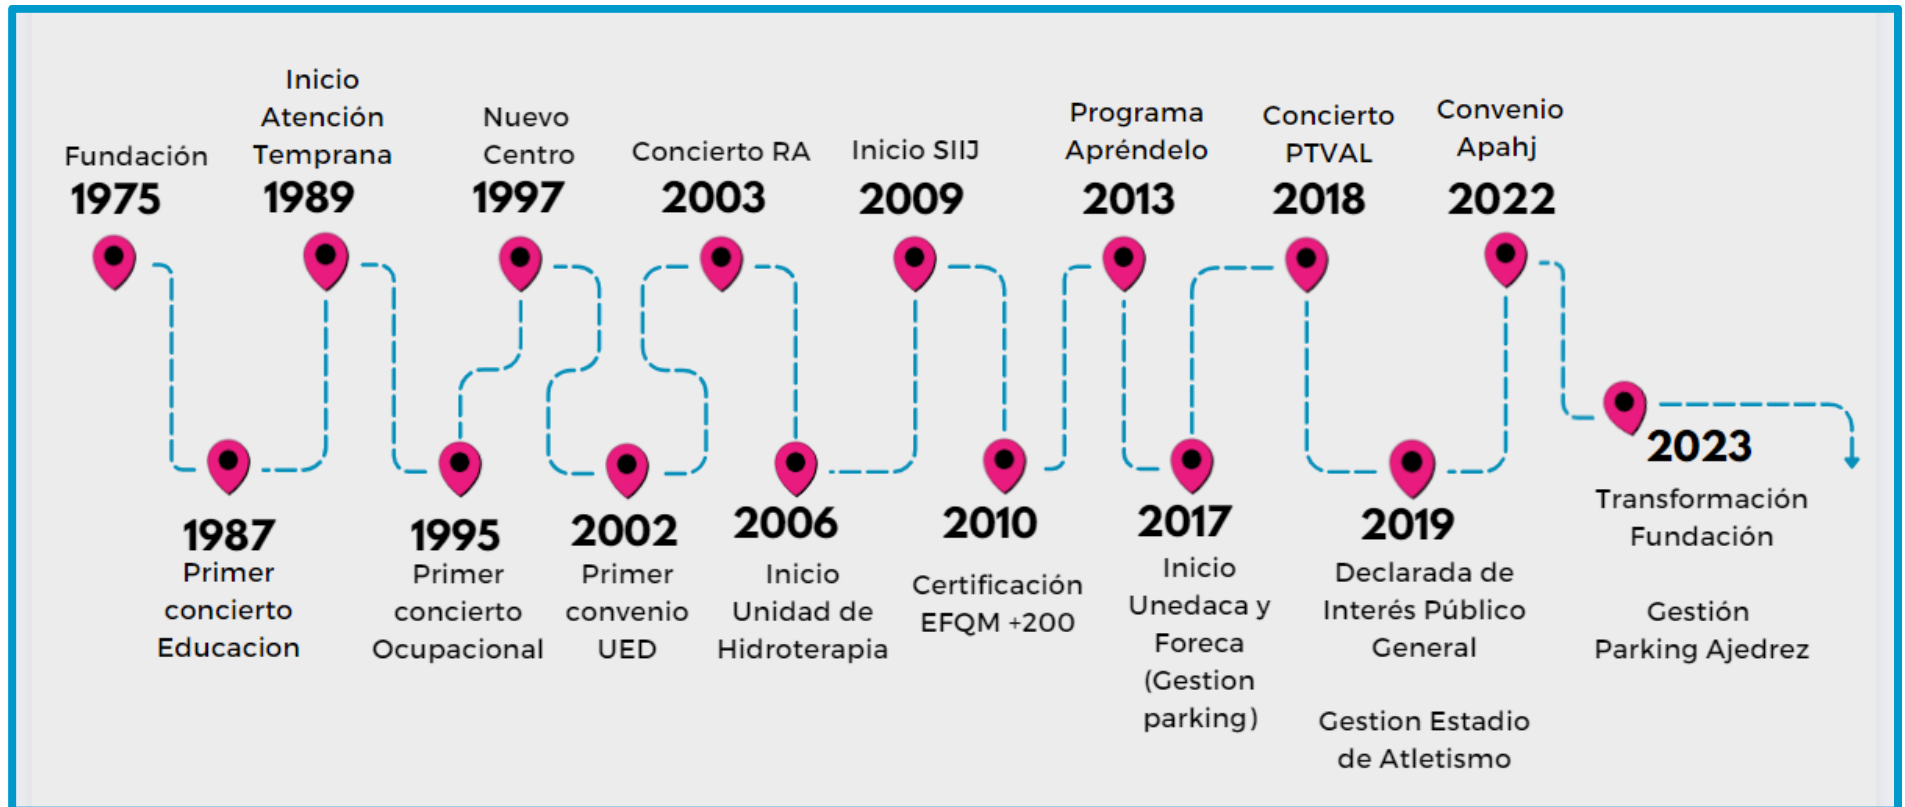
Fundación
1975

1987
Primer concierto Educacion

Inicio Atención Temprana
1989

1995
Primer concierto Ocupacional

Nuevo Centro
1997

2002
Primer convenio UED

Concierto RA
2003

2006
Inicio Unidad de Hidroterapia

Inicio SIIJ
2009

2010
Certificación EFQM +200

Programa Apréndelo
2013

2017
Inicio Unedaca y Foreca (Gestion parking)

Concierto PTVAL
2018

2019
Declarada de Interés Público General

Gestion Estadio de Atletismo

Convenio Apahj
2022

2023
Transformación Fundación

Gestión Parking Ajedrez